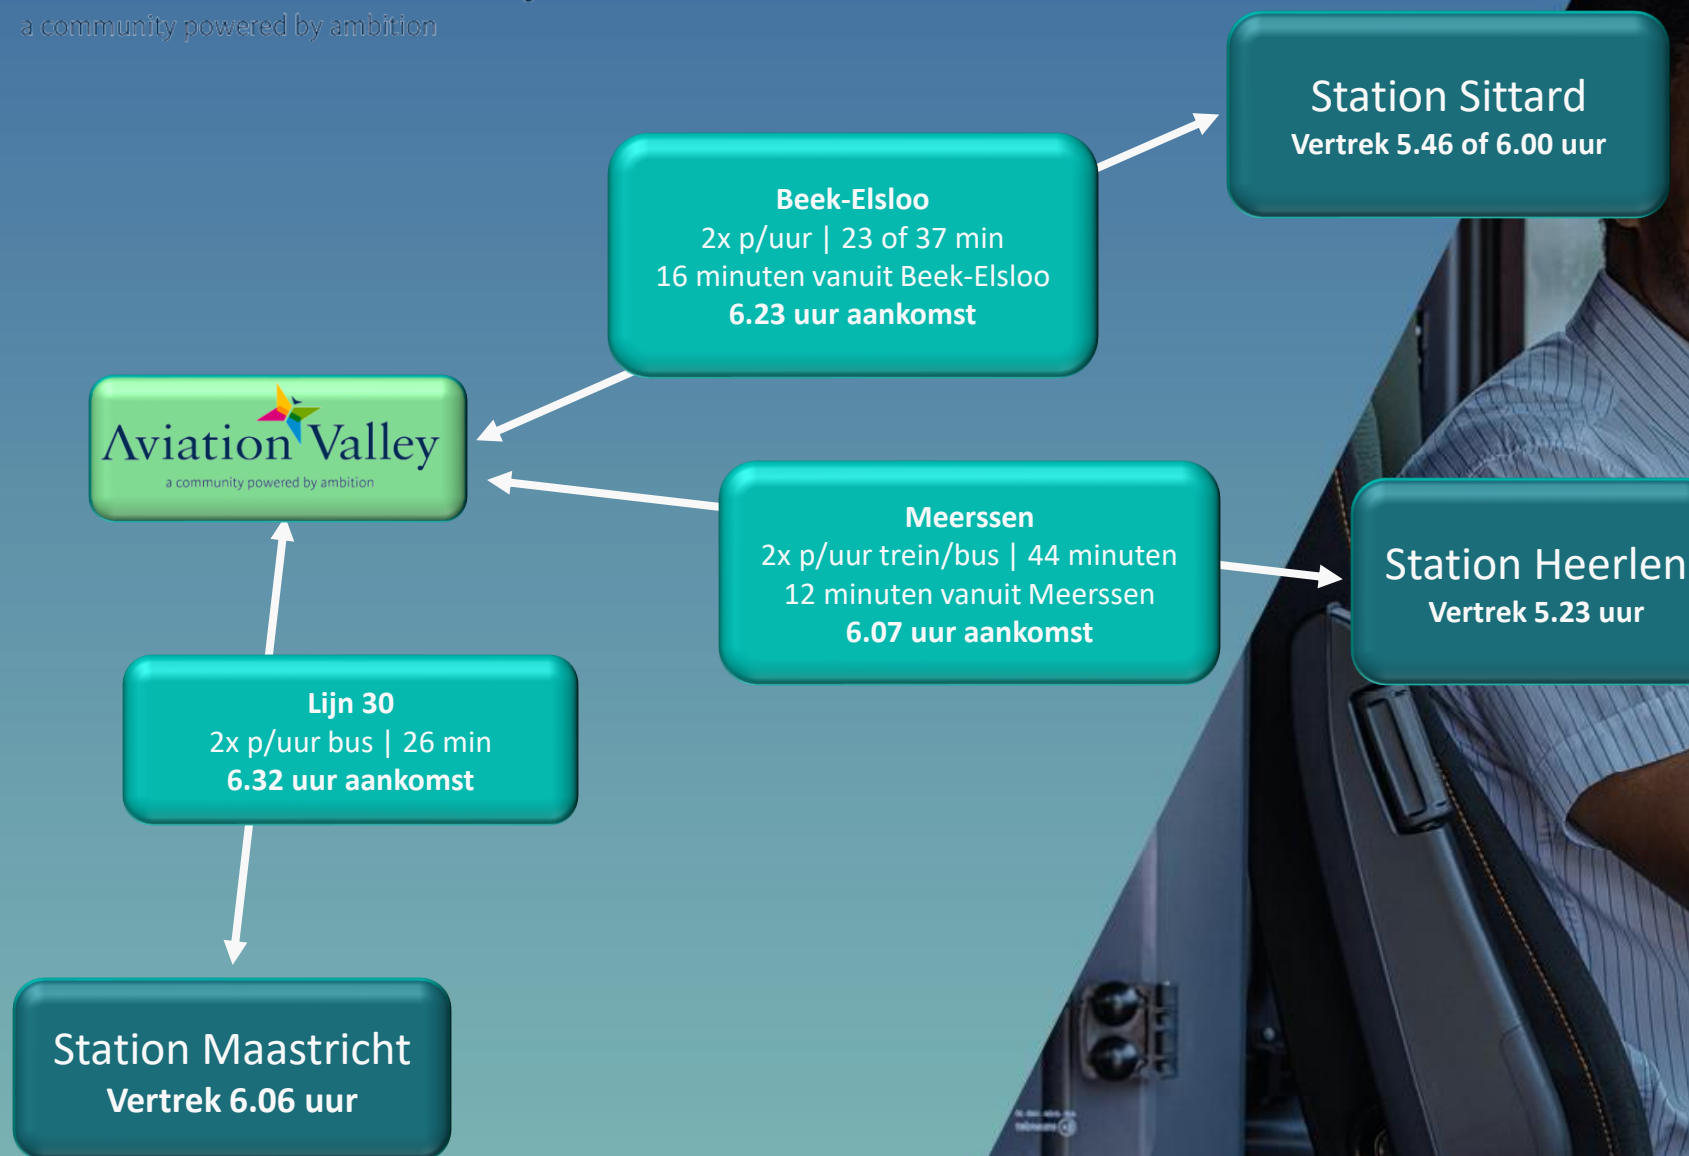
a community powered by ambition

Station Sittard
Vertrek 5.46 of 6.00 uur

Beek-Elsloo
2x p/uur | 23 of 37 min
16 minuten vanuit Beek-Elsloo
6.23 uur aankomst

Aviation Valley
a community powered by ambition

Meerssen
2x p/uur trein/bus | 44 minuten
12 minuten vanuit Meerssen
6.07 uur aankomst

Station Heerlen
Vertrek 5.23 uur

Lijn 30
2x p/uur bus | 26 min
6.32 uur aankomst

Station Maastricht
Vertrek 6.06 uur